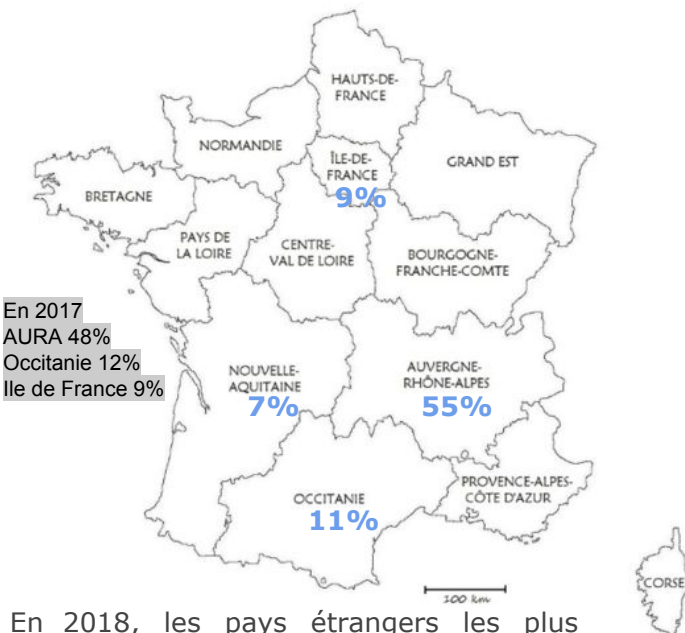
HAUTS-DE-FRANCE

NORMANDIE

ÎLE-DE-FRANCE
9%

GRAND EST

BRETAGNE

PAYS DE LA LOIRE

CENTRE-VAL DE LOIRE

BOURGOGNE-FRANCHE-COMTE

En 2017
AURA 48%
Occitanie 12%
Ile de France 9%

NOUVELLE-AQUITAINE
7%

AUVERGNE-RHÔNE-ALPES
55%

PROVENCE-ALPES-CÔTE D'AZUR

OCCITANIE
11%

100 km

CORSE

En 2018, les pays étrangers les plus